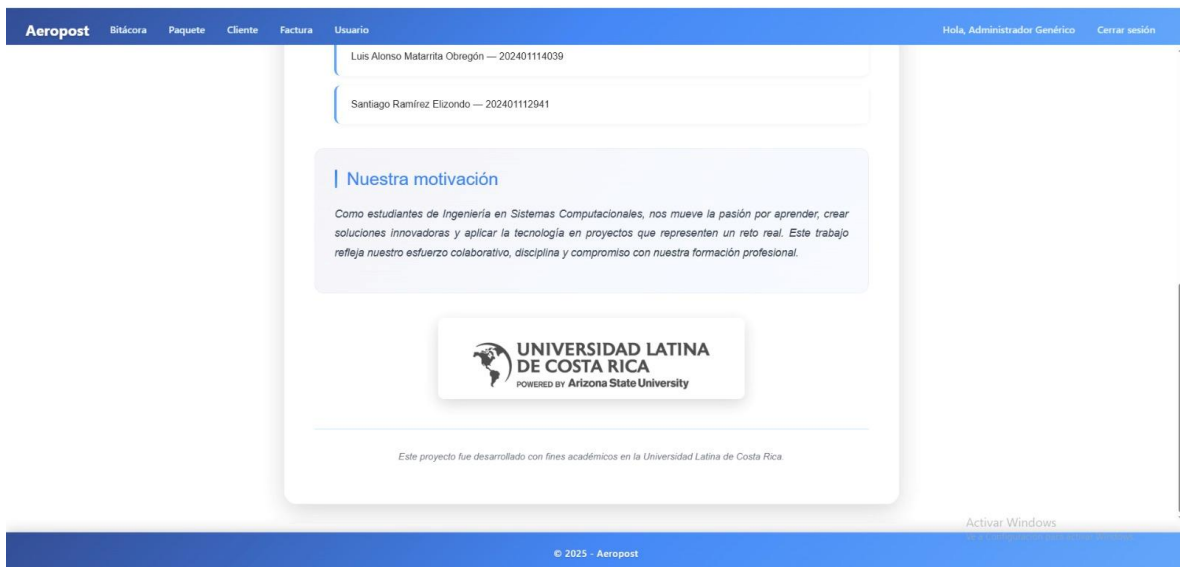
Aeropost Bitácora Paquete Cliente Factura Usuario Hola, Administrador Genérico Cerrar sesión

Luis Alonso Matarrita Obregón — 202401114039

Santiago Ramírez Elizondo — 202401112941

Nuestra motivación

Como estudiantes de Ingeniería en Sistemas Computacionales, nos mueve la pasión por aprender, crear soluciones innovadoras y aplicar la tecnología en proyectos que representen un reto real. Este trabajo refleja nuestro esfuerzo colaborativo, disciplina y compromiso con nuestra formación profesional.

UNIVERSIDAD LATINA DE COSTA RICA
POWERED BY Arizona State University

Este proyecto fue desarrollado con fines académicos en la Universidad Latina de Costa Rica.

Activar Windows
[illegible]

© 2025 - Aeropost